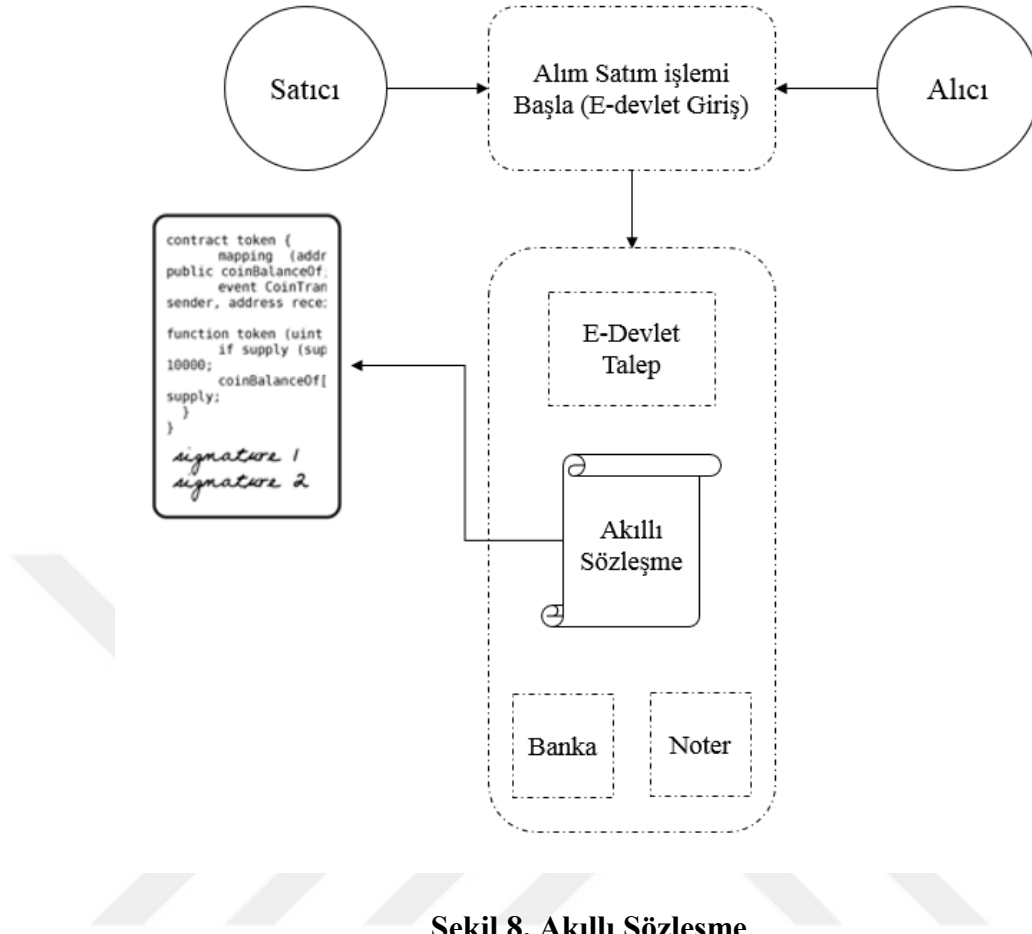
Satıcı

Alım Satım işlemi Başla (E-devlet Giriş)

Alıcı

contract token {
mapping (addr
public coinBalanceOf;
event CoinTran
sender, address rece:

function token (uint
if supply (sup
10000;
coinBalanceOf[
supply;
}
}

signature 1
signature 2

E-Devlet Talep

Akıllı Sözleşme

Banka

Noter

Şekil 8. Akıllı Sözleşme